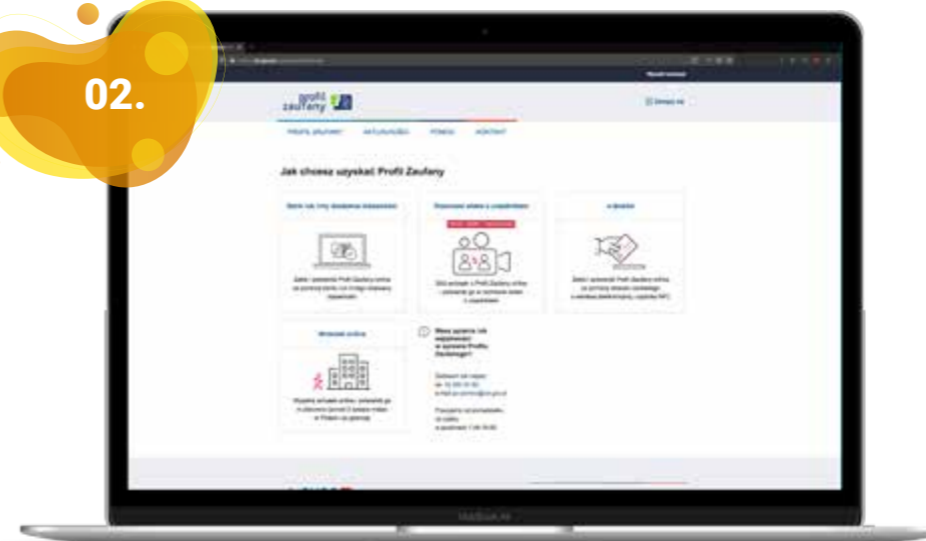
02.

profil zaufany

PROFIL ZAUFANY AKTUALNOŚCI POMOC KONTAKT

Jak chcesz uzyskać Profil Zaufany

Bank lub inny dostawca tożsamości

Rozmowa wideo z urzędnikiem

e-dowód

Wniosek online

Masz pytania lub wątpliwości w sprawie Profilu Zaufanego?

MacBook Air